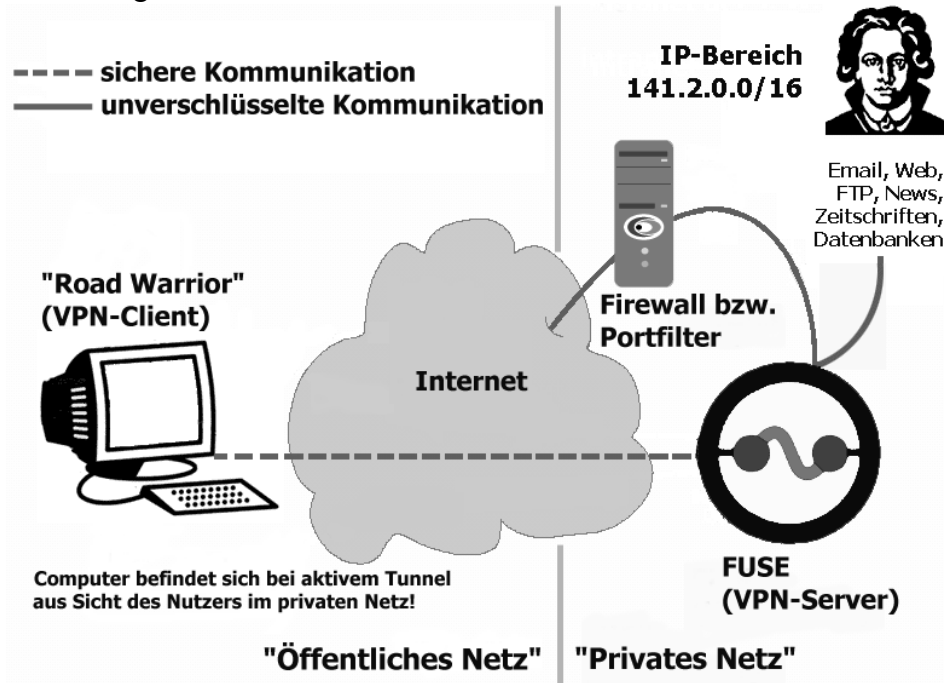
sichere Kommunikation
unverschlüsselte Kommunikation

IP-Bereich
141.2.0.0/16

Email, Web, FTP, News, Zeitschriften, Datenbanken

"Road Warrior"
(VPN-Client)

Internet

Firewall bzw.
Portfilter

FUSE
(VPN-Server)

Computer befindet sich bei aktivem Tunnel aus Sicht des Nutzers im privaten Netz!

"Öffentliches Netz"

"Privates Netz"